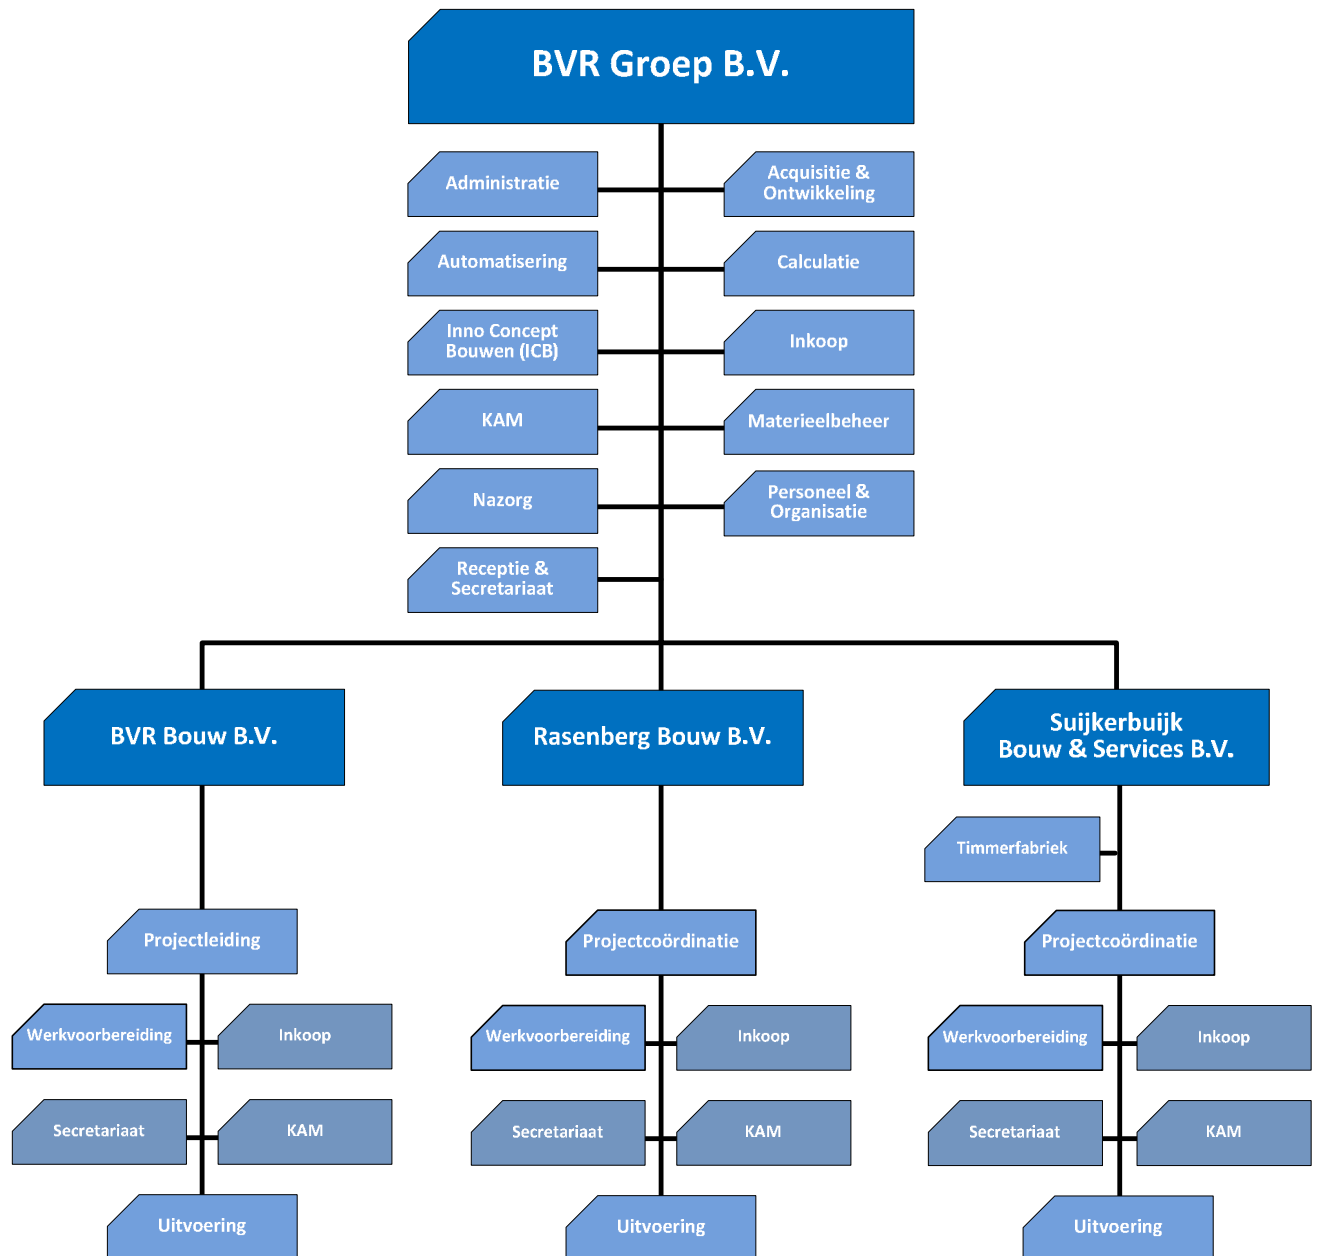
BVR Groep B.V.

Administratie

Acquisitie & Ontwikkeling

Automatisering

Calculatie

Inno Concept Bouwen (ICB)

Inkoop

KAM

Materieelbeheer

Nazorg

Personeel & Organisatie

Receptie & Secretariaat

BVR Bouw B.V.

Projectleiding

Werkvoorbereiding

Inkoop

Secretariaat

KAM

Uitvoering

Rasenberg Bouw B.V.

Projectcoördinatie

Werkvoorbereiding

Inkoop

Secretariaat

KAM

Uitvoering

Suijkerbuijk Bouw & Services B.V.

Timmerfabriek

Projectcoördinatie

Werkvoorbereiding

Inkoop

Secretariaat

KAM

Uitvoering